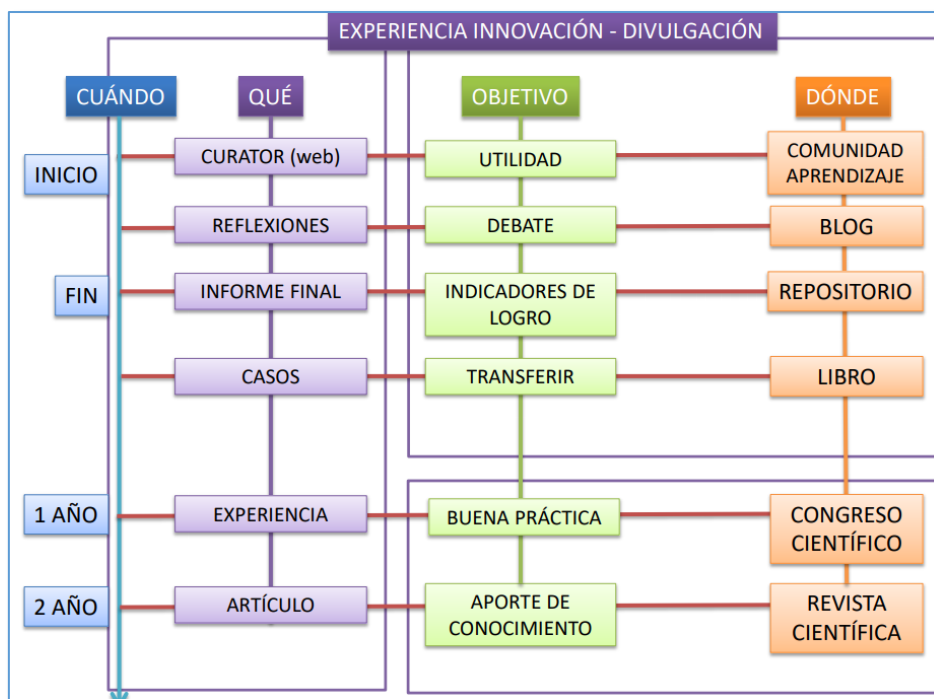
EXPERIENCIA INNOVACIÓN - DIVULGACIÓN

| CUÁNDO | QUÉ | OBJETIVO | DÓNDE |
|---|---|---|---|
| INICIO | CURATOR (web) | UTILIDAD | COMUNIDAD APRENDIZAJE |
| | REFLEXIONES | DEBATE | BLOG |
| FIN | INFORME FINAL | INDICADORES DE LOGRO | REPOSITORIO |
| | CASOS | TRANSFERIR | LIBRO |
| 1 AÑO | EXPERIENCIA | BUENA PRÁCTICA | CONGRESO CIENTÍFICO |
| 2 AÑO | ARTÍCULO | APORTE DE CONOCIMIENTO | REVISTA CIENTÍFICA |